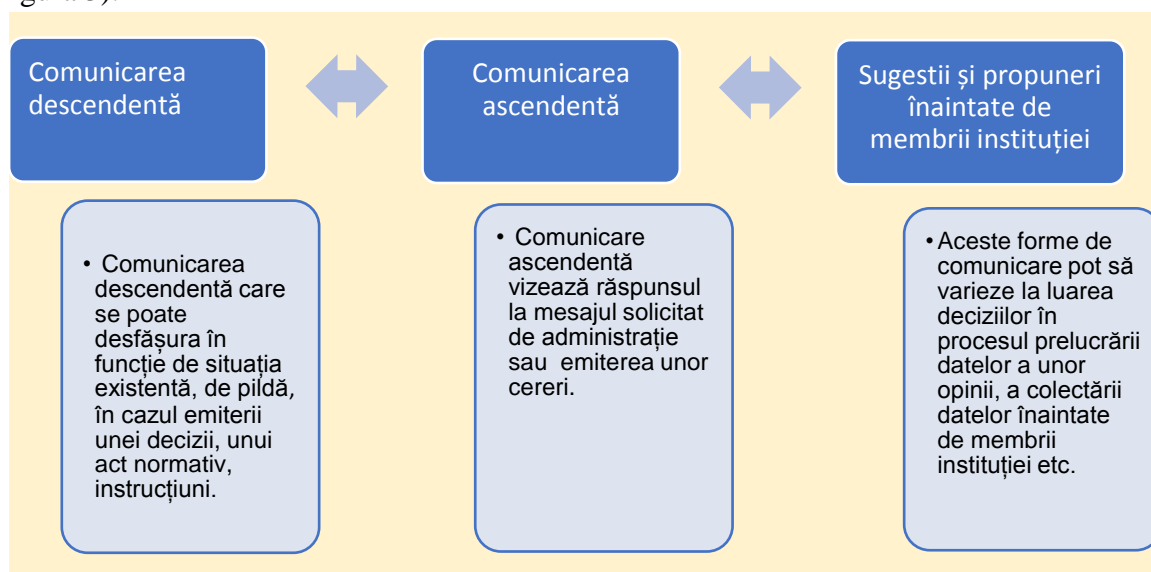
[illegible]

Comunicarea descendentă

Comunicarea ascendentă

Sugestii și propuneri înaintate de membrii instituției

• Comunicarea descendentă care se poate desfășura în funcție de situația existentă, de pildă, în cazul emiterii unei decizii, unui act normativ, instrucțiuni.

• Comunicare ascendentă vizează răspunsul la mesajul solicitat de administrație sau emiterea unor cereri.

• Aceste forme de comunicare pot să varieze la luarea deciziilor în procesul prelucrării datelor a unor opinii, a colectării datelor înaintate de membrii instituției etc.